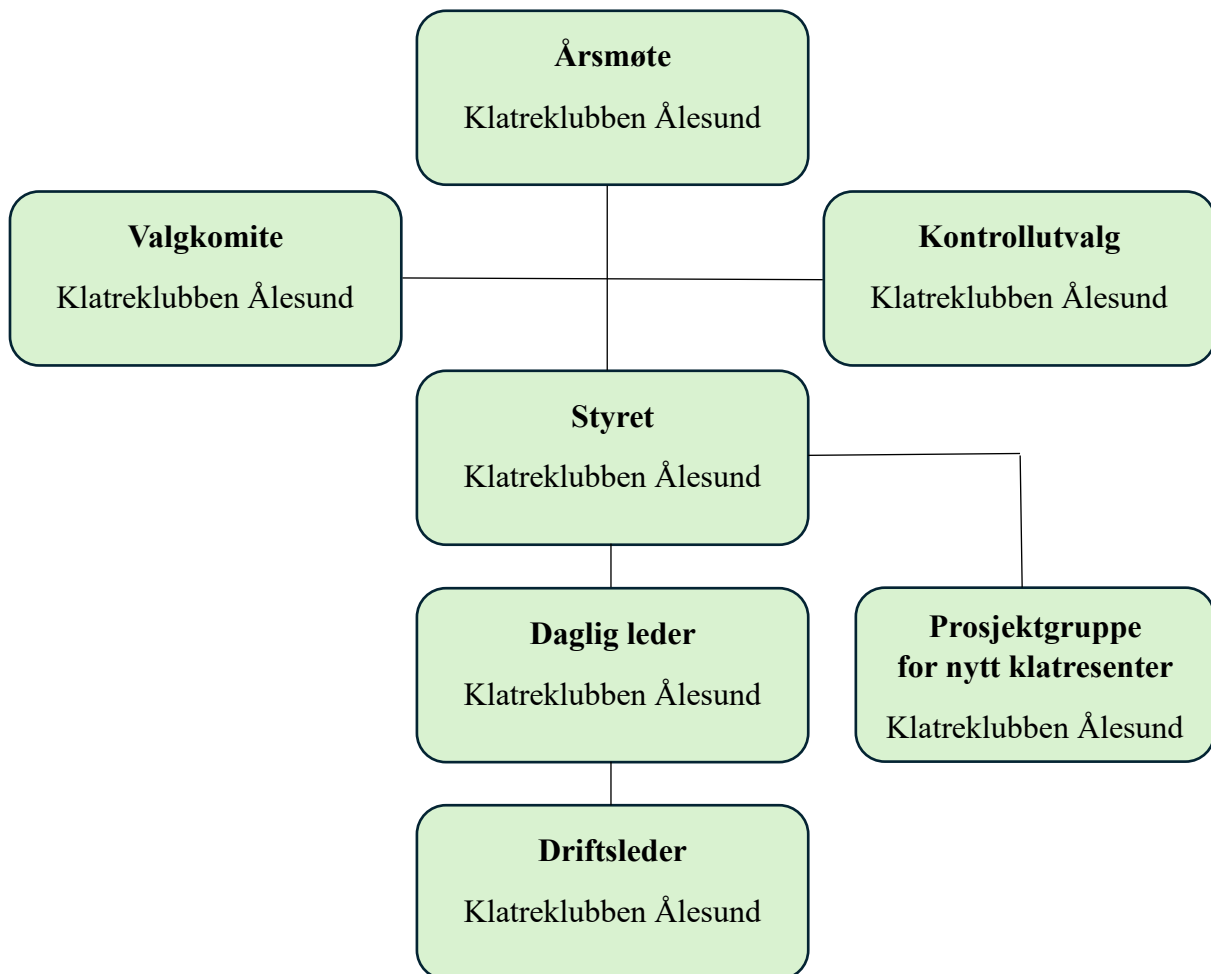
**Årsmøte**
Klatreklubben Ålesund

**Valgkomite**
Klatreklubben Ålesund

**Kontrollutvalg**
Klatreklubben Ålesund

**Styret**
Klatreklubben Ålesund

**Daglig leder**
Klatreklubben Ålesund

**Prosjektgruppe for nytt klatresenter**
Klatreklubben Ålesund

**Driftsleder**
Klatreklubben Ålesund